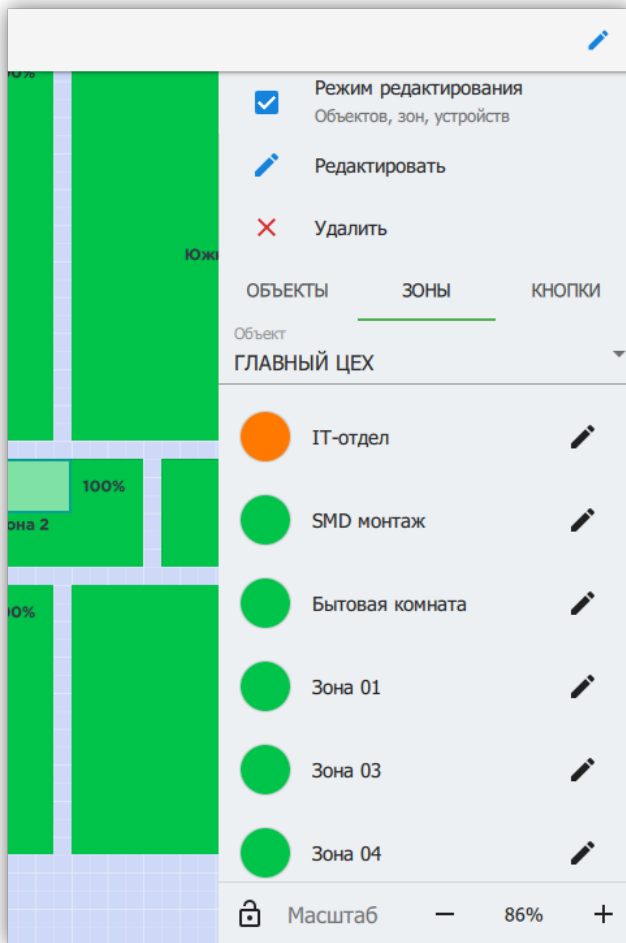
0%

Юж

100%

она 2

0%

Режим редактирования
Объектов, зон, устройств

Редактировать

Удалить

ОБЪЕКТЫ ЗОНЫ КНОПКИ

Объект
ГЛАВНЫЙ ЦЕХ

IT-отдел

SMD монтаж

Бытовая комната

Зона 01

Зона 03

Зона 04

Масштаб − 86% +